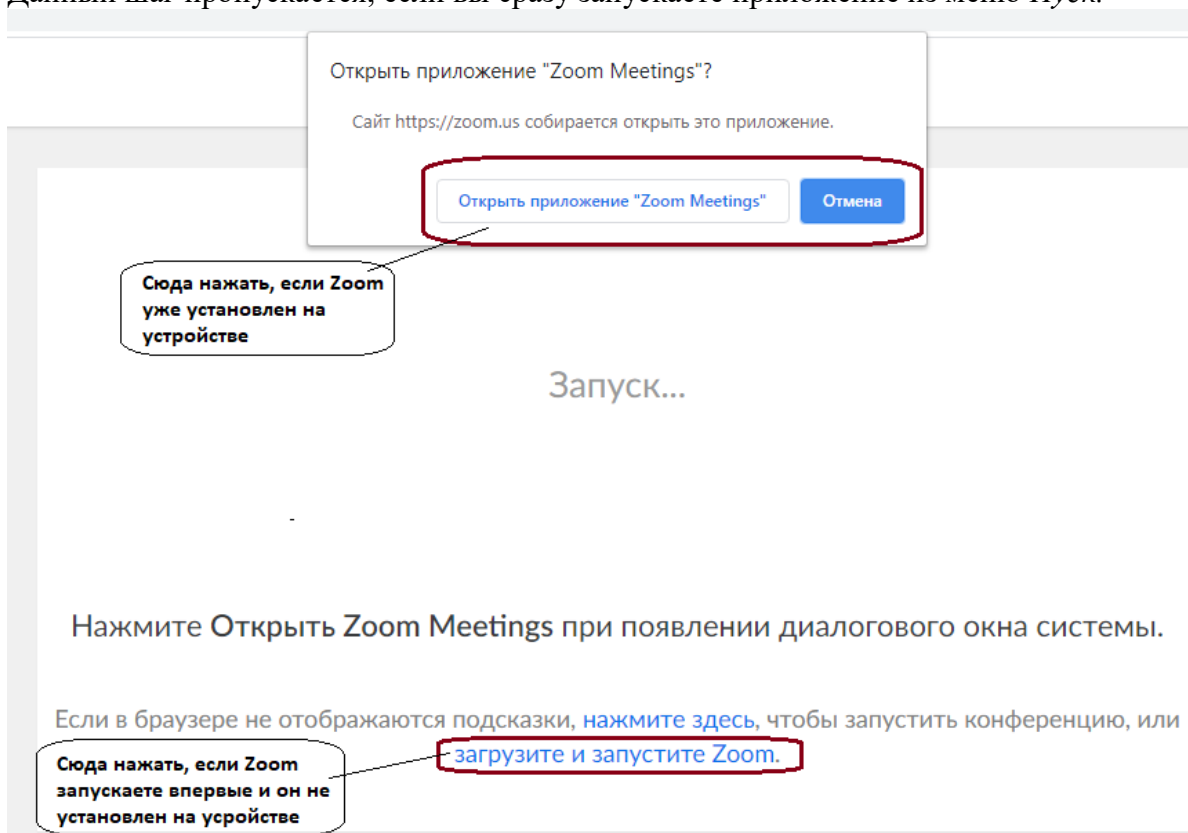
Данный шаг пропускается, если вы сразу запускаете приложение из меню Пуск.

Открыть приложение "Zoom Meetings"?

Сайт https://zoom.us собирается открыть это приложение.

Открыть приложение "Zoom Meetings"

Отмена

Сюда нажать, если Zoom уже установлен на устройстве

Запуск...

Нажмите Открыть Zoom Meetings при появлении диалогового окна системы.

Если в браузере не отображаются подсказки, нажмите здесь, чтобы запустить конференцию, или загрузите и запустите Zoom.

Сюда нажать, если Zoom запускаете впервые и он не установлен на усройстве